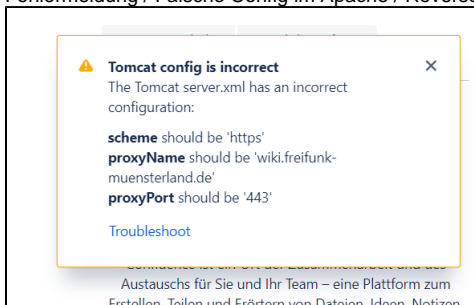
Fehlermeldung / Falsche Config im Apache / Revers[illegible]

Tomcat config is incorrect

The Tomcat server.xml has an incorrect configuration:

scheme should be 'https'
proxyName should be 'wiki.freifunk-muensterland.de'
proxyPort should be '443'

Troubleshoot

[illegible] Austauschs für Sie und Ihr Team – eine Plattform zum Erstellen, Teilen und Erörtern von Dateien, Ideen, Notizen